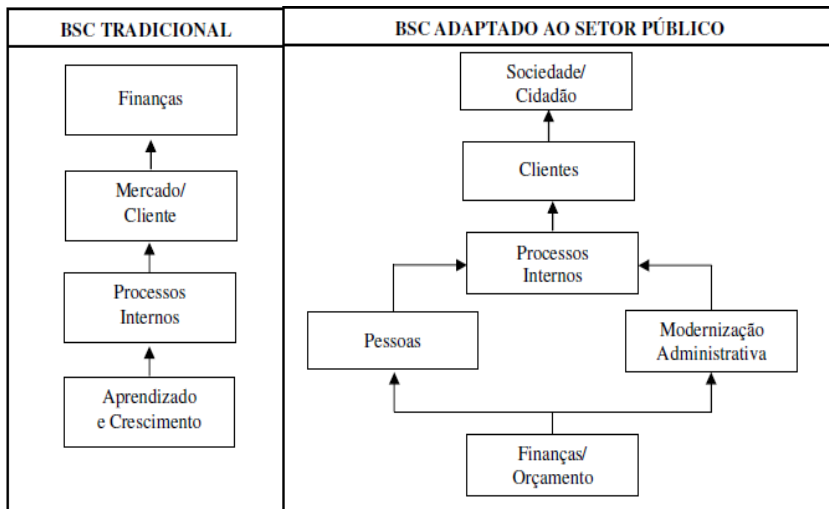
| BSC TRADICIONAL | BSC ADAPTADO AO SETOR PÚBLICO |
|---|---|

Finanças

Mercado/ Cliente

Processos Internos

Aprendizado e Crescimento

Sociedade/ Cidadão

Clientes

Processos Internos

Pessoas

Modernização Administrativa

Finanças/ Orçamento